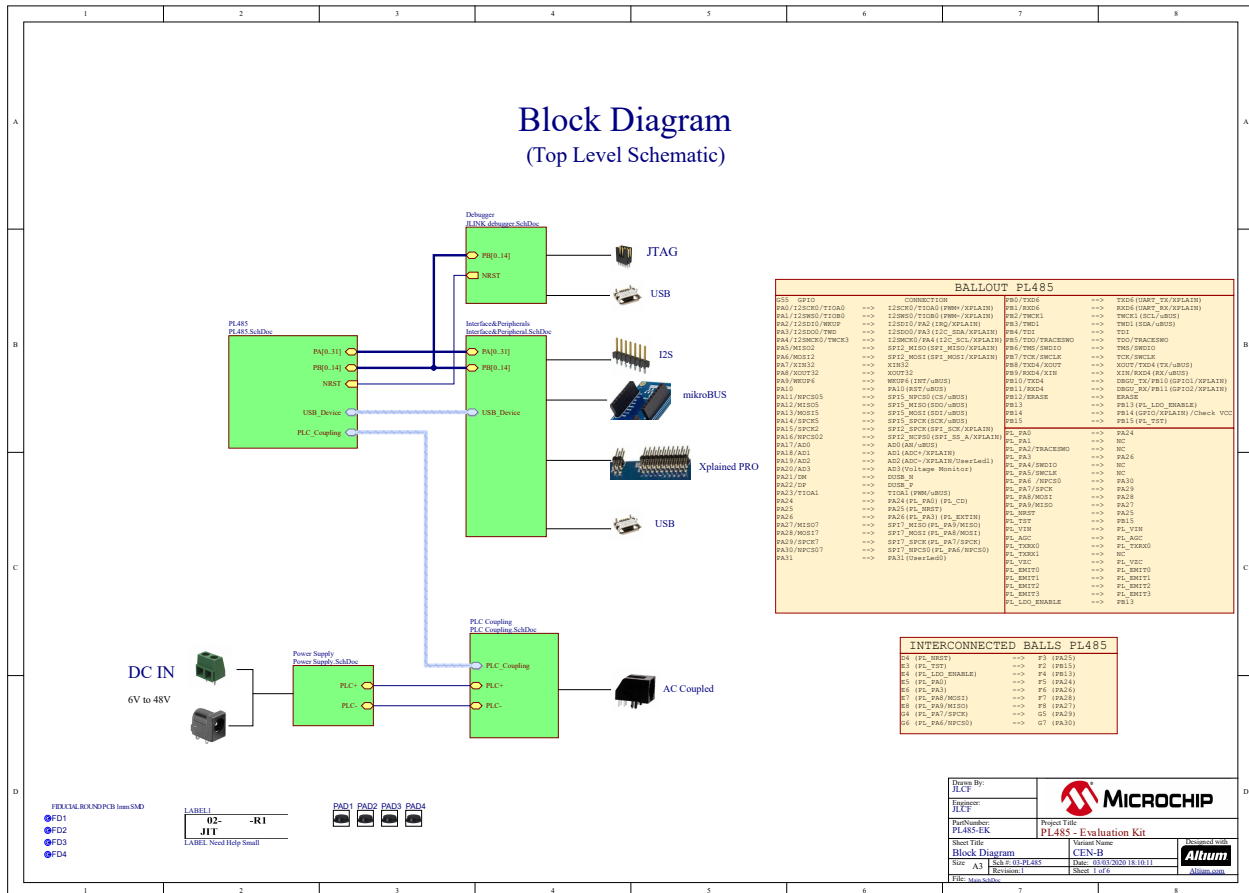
1 2 3 4 5 6 7 8

A

Block Diagram
(Top Level Schematic)

Debugger
JLINK debugger.SchDoc
PB[0..14]
NRST

JTAG
USB

PL485
PL485.SchDoc
PA[0..31]
PB[0..14]
NRST
USB_Device
PLC_Coupling

Interface&Peripherals
Interface&Peripheral.SchDoc
PA[0..31]
PB[0..14]
USB_Device

I2S
mikroBUS
Xplained PRO
USB

B

BALLOUT PL485

| G55 GPIO | | CONNECTION | PB0/TXD6 | ==> | TXD6(UART_TX/XPLAIN) |
|---|---|---|---|---|---|
| PA0/I2SCK0/TIOA0 | ==> | I2SCK0/TIOA0(PWM+/XPLAIN) | PB1/RXD6 | ==> | RXD6(UART_RX/XPLAIN) |
| PA1/I2SWS0/TIOB0 | ==> | I2SWS0/TIOB0(PWM-/XPLAIN) | PB2/TWCK1 | ==> | TWCK1(SCL/uBUS) |
| PA2/I2SDI0/WKUP | ==> | I2SDI0/PA2(IRQ/XPLAIN) | PB3/TWD1 | ==> | TWD1(SDA/uBUS) |
| PA3/I2SDO0/TWD | ==> | I2SDO0/PA3(I2C_SDA/XPLAIN) | PB4/TDI | ==> | TDI |
| PA4/I2SMCK0/TWCK3 | ==> | I2SMCK0/PA4(I2C_SCL/XPLAIN) | PB5/TDO/TRACESWO | ==> | TDO/TRACESWO |
| PA5/MISO2 | ==> | SPI2_MISO(SPI_MISO/XPLAIN) | PB6/TMS/SWDIO | ==> | TMS/SWDIO |
| PA6/MOSI2 | ==> | SPI2_MOSI(SPI_MOSI/XPLAIN) | PB7/TCK/SWCLK | ==> | TCK/SWCLK |
| PA7/XIN32 | ==> | XIN32 | PB8/TXD4/XOUT | ==> | XOUT/TXD4(TX/uBUS) |
| PA8/XOUT32 | ==> | XOUT32 | PB9/RXD4/XIN | ==> | XIN/RXD4(RX/uBUS) |
| PA9/WKUP6 | ==> | WKUP6(INT/uBUS) | PB10/TXD4 | ==> | DBGU_TX/PB10(GPIO1/XPLAIN) |
| PA10 | ==> | PA10(RST/uBUS) | PB11/RXD4 | ==> | DBGU_RX/PB11(GPIO2/XPLAIN) |
| PA11/NPCS05 | ==> | SPI5_NPCS0(CS/uBUS) | PB12/ERASE | ==> | ERASE |
| PA12/MISO5 | ==> | SPI5_MISO(SDO/uBUS) | PB13 | ==> | PB13(PL_LDO_ENABLE) |
| PA13/MOSI5 | ==> | SPI5_MOSI(SDI/uBUS) | PB14 | ==> | PB14(GPIO/XPLAIN)/Check VCC |
| PA14/SPCK5 | ==> | SPI5_SPCK(SCK/uBUS) | PB15 | ==> | PB15(PL_TST) |
| PA15/SPCK2 | ==> | SPI2_SPCK(SPI_SCK/XPLAIN) | PL_PA0 | ==> | PA24 |
| PA16/NPCS02 | ==> | SPI2_NPCS0(SPI_SS_A/XPLAIN) | PL_PA1 | ==> | NC |
| PA17/AD0 | ==> | AD0(AN/uBUS) | PL_PA2/TRACESWO | ==> | NC |
| PA18/AD1 | ==> | AD1(ADC+/XPLAIN) | PL_PA3 | ==> | PA26 |
| PA19/AD2 | ==> | AD2(ADC-/XPLAIN/UserLed1) | PL_PA4/SWDIO | ==> | NC |
| PA20/AD3 | ==> | AD3(Voltage Monitor) | PL_PA5/SWCLK | ==> | NC |
| PA21/DM | ==> | DUSB_N | PL_PA6/NPCS0 | ==> | PA30 |
| PA22/DP | ==> | DUSB_P | PL_PA7/SPCK | ==> | PA29 |
| PA23/TIOA1 | ==> | TIOA1(PWM/uBUS) | PL_PA8/MOSI | ==> | PA28 |
| PA24 | ==> | PA24(PL_PA0)(PL_CD) | PL_PA9/MISO | ==> | PA27 |
| PA25 | ==> | PA25(PL_NRST) | PL_NRST | ==> | PA25 |
| PA26 | ==> | PA26(PL_PA3)(PL_EXTIN) | PL_TST | ==> | PB15 |
| PA27/MISO7 | ==> | SPI7_MISO(PL_PA9/MISO) | PL_VIN | ==> | PL_VIN |
| PA28/MOSI7 | ==> | SPI7_MOSI(PL_PA8/MOSI) | PL_AGC | ==> | PL_AGC |
| PA29/SPCK7 | ==> | SPI7_SPCK(PL_PA7/SPCK) | PL_TXRX0 | ==> | PL_TXRX0 |
| PA30/NPCS07 | ==> | SPI7_NPCS0(PL_PA6/NPCS0) | PL_TXRX1 | ==> | NC |
| PA31 | ==> | PA31(UserLed0) | PL_VZC | ==> | PL_VZC |
| | | | PL_EMIT0 | ==> | PL_EMIT0 |
| | | | PL_EMIT1 | ==> | PL_EMIT1 |
| | | | PL_EMIT2 | ==> | PL_EMIT2 |
| | | | PL_EMIT3 | ==> | PL_EMIT3 |
| | | | PL_LDO_ENABLE | ==> | PB13 |

C

INTERCONNECTED BALLS PL485

| D4 (PL_NRST) | ==> | F3 (PA25) |
|---|---|---|
| E3 (PL_TST) | ==> | F2 (PB15) |
| E4 (PL_LDO_ENABLE) | ==> | F4 (PB13) |
| E5 (PL_PA0) | ==> | F5 (PA24) |
| E6 (PL_PA3) | ==> | F6 (PA26) |
| E7 (PL_PA8/MOSI) | ==> | F7 (PA28) |
| E8 (PL_PA9/MISO) | ==> | F8 (PA27) |
| G4 (PL_PA7/SPCK) | ==> | G5 (PA29) |
| G6 (PL_PA6/NPCS0) | ==> | G7 (PA30) |

PLC Coupling
PLC Coupling.SchDoc
PLC_Coupling
PLC+
PLC-

AC Coupled

DC IN
6V to 48V

Power Supply
Power Supply.SchDoc
PLC+
PLC-

D

FIDUCIAL ROUND PCB 1mm SMD
FD1
FD2
FD3
FD4

LABEL1
02- -R1
JIT
LABEL Need Help Small

PAD1 PAD2 PAD3 PAD4

Drawn By:
JLCF
Engineer:
JLCF
MICROCHIP
PartNumber:
PL485-EK
Project Title
PL485 - Evaluation Kit
Sheet Title
Block Diagram
Variant Name
CEN-B
Designed with
Altium
Size A3
Sch #: 03-PL485
Revision: 1
Date: 03/03/2020 18:10:11
Sheet 1 of 6
Altium.com
File: Main.SchDoc

1 2 3 4 5 6 7 8